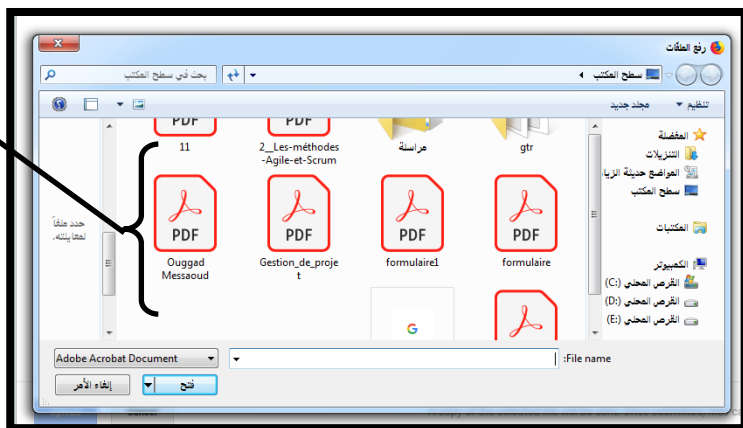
رفع الملفات

سطح المكتب

بحث في سطح المكتب

تنظيم ▾ مجلد جديد

المفضلة
التنزيلات
المواقع حديثة الزيا
سطح المكتب

المكتبات

الكمبيوتر
القرص المحلي (:C)
القرص المحلي (:D)
القرص المحلي (:E)

PDF
11

PDF
2__Les-méthodes-Agile-et-Scrum

مراسلة

gtr

PDF
Ouggad Messaoud

PDF
Gestion_de_projet

PDF
formulaire1

PDF
formulaire

حدد ملفاً لمعاينته.

File name:

Adobe Acrobat Document

فتح

إلغاء الأمر